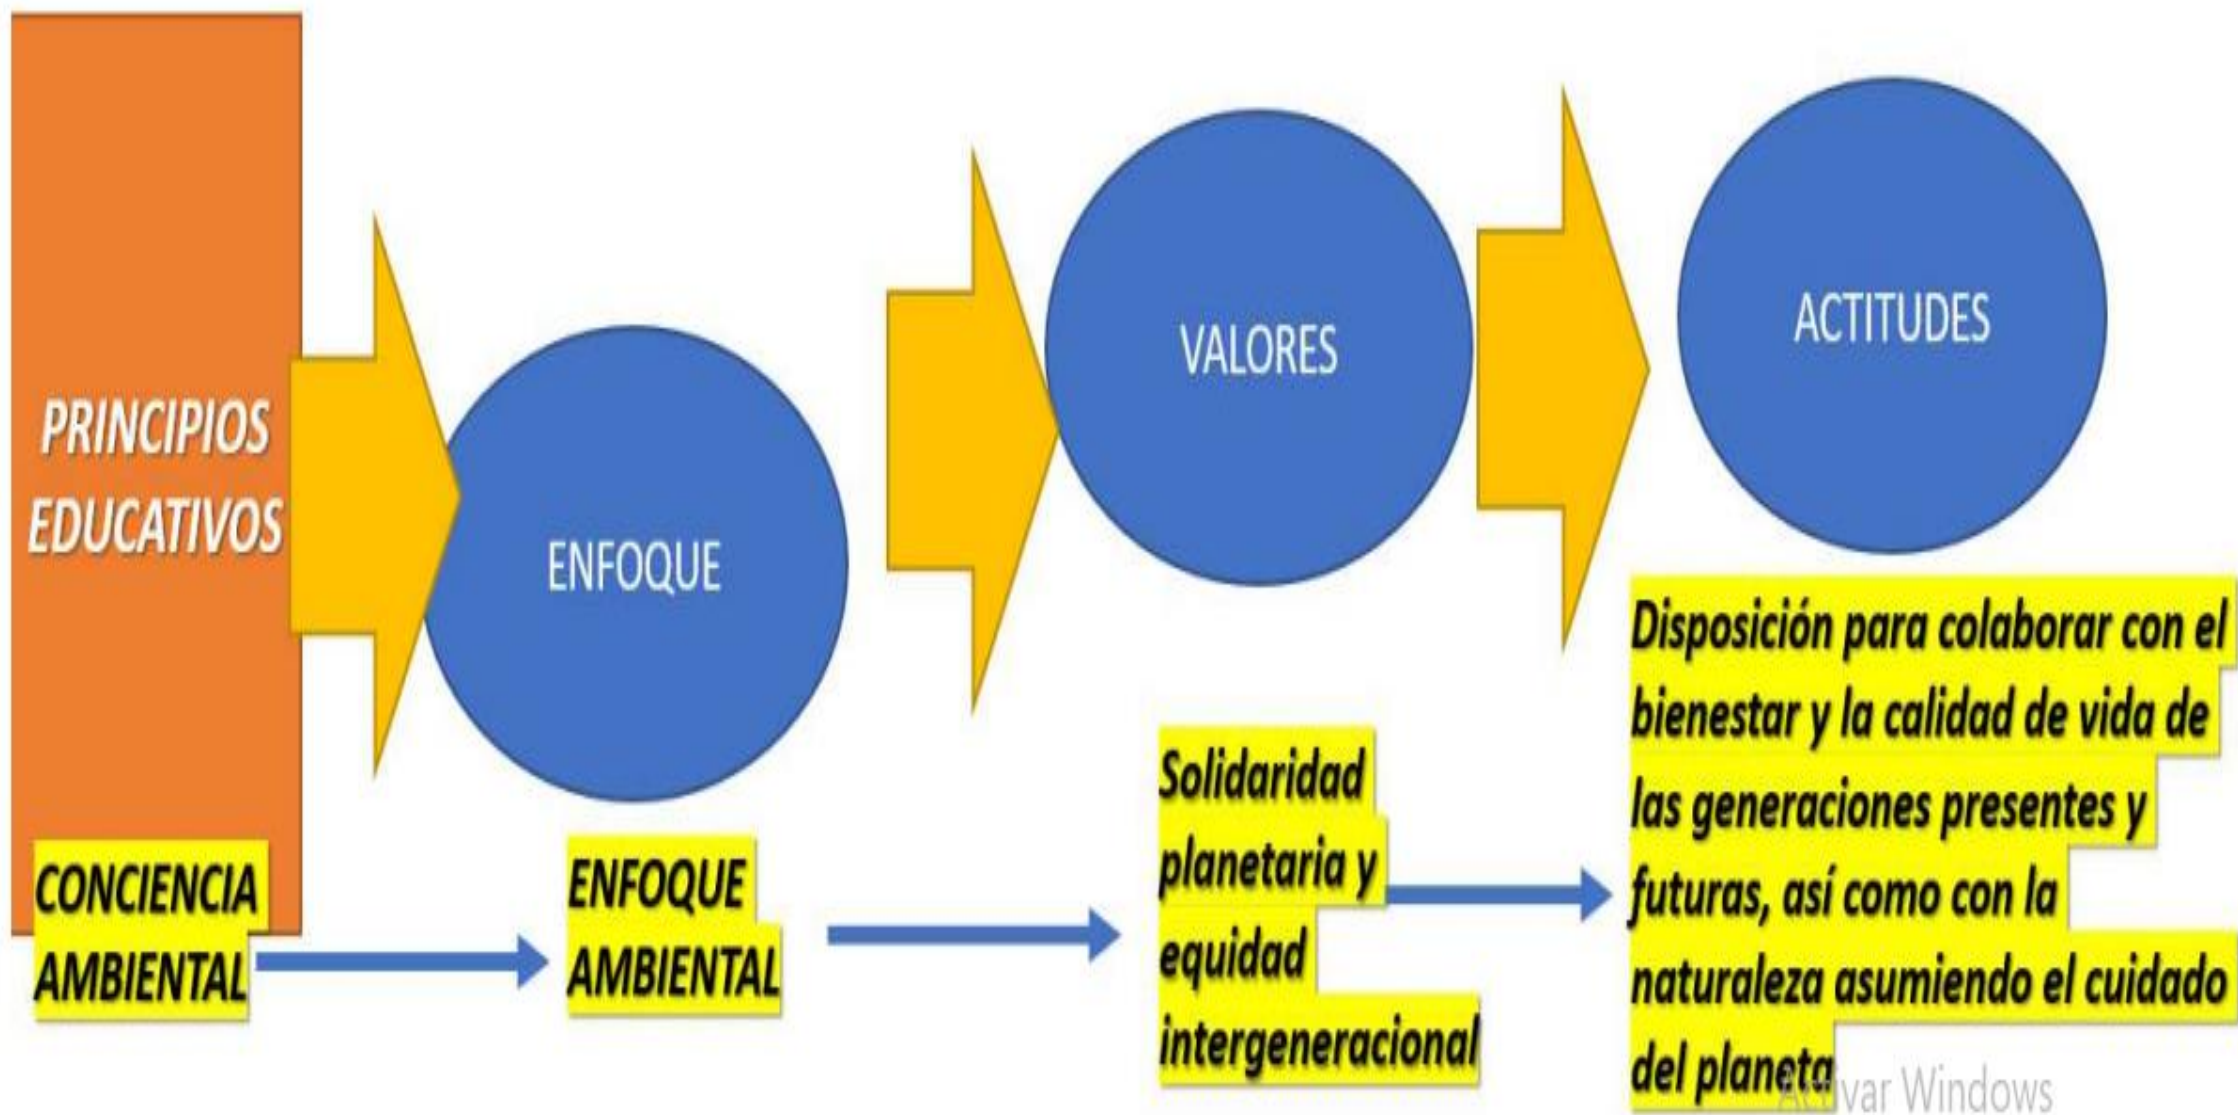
PRINCIPIOS EDUCATIVOS

ENFOQUE

VALORES

ACTITUDES

CONCIENCIA AMBIENTAL

ENFOQUE AMBIENTAL

Solidaridad planetaria y equidad intergeneracional

Disposición para colaborar con el bienestar y la calidad de vida de las generaciones presentes y futuras, así como con la naturaleza asumiendo el cuidado del planeta

Activar Windows